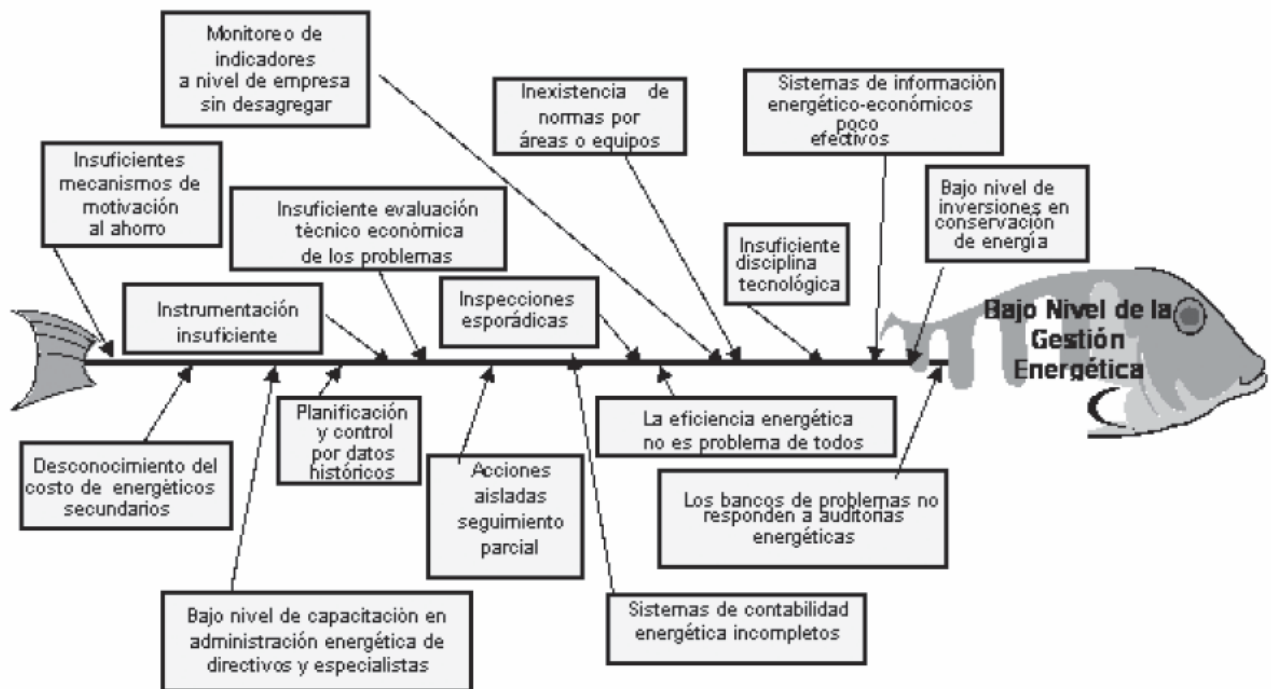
Monitoreo de indicadores a nivel de empresa sin desagregar

Inexistencia de normas por áreas o equipos

Sistemas de informaciòn energético-económicos poco efectivos

Insuficientes mecanismos de motivación al ahorro

Insuficiente evaluación técnico económica de los problemas

Bajo nivel de inversiones en conservación de energía

Insuficiente disciplina tecnológica

Instrumentación insuficiente

Inspecciones esporádicas

Bajo Nivel de la Gestión Energética

Planificación y control por datos históricos

La eficiencia energética no es problema de todos

Desconocimiento del costo de energéticos secundarios

Acciones aisladas seguimiento parcial

Los bancos de problemas no responden a auditorías energéticas

Bajo nivel de capacitación en administración energética de directivos y especialistas

Sistemas de contabilidad energética incompletos